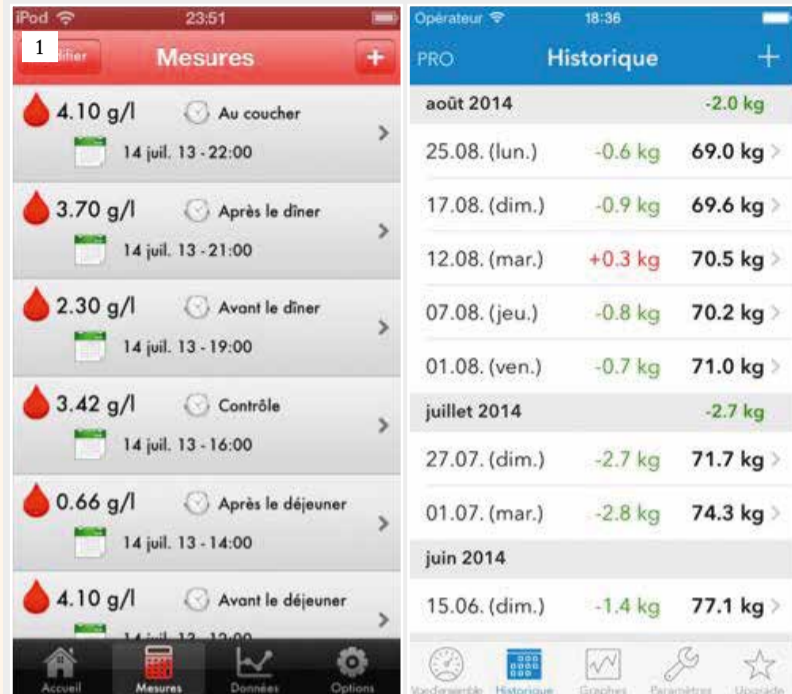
iPod 23:51

1 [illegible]difier Mesures +

4.10 g/l Au coucher
14 juil. 13 - 22:00

3.70 g/l Après le dîner
14 juil. 13 - 21:00

2.30 g/l Avant le dîner
14 juil. 13 - 19:00

3.42 g/l Contrôle
14 juil. 13 - 16:00

0.66 g/l Après le déjeuner
14 juil. 13 - 14:00

4.10 g/l Avant le déjeuner
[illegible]

Accueil Mesures Données Options

Opérateur 18:36

PRO Historique +

| août 2014 | -2.0 kg | |
|---|---|---|
| 25.08. (lun.) | -0.6 kg | 69.0 kg |
| 17.08. (dim.) | -0.9 kg | 69.6 kg |
| 12.08. (mar.) | +0.3 kg | 70.5 kg |
| 07.08. (jeu.) | -0.8 kg | 70.2 kg |
| 01.08. (ven.) | -0.7 kg | 71.0 kg |
| juillet 2014 | -2.7 kg | |
| 27.07. (dim.) | -2.7 kg | 71.7 kg |
| 01.07. (mar.) | -2.8 kg | 74.3 kg |
| juin 2014 | | |
| 15.06. (dim.) | -1.4 kg | 77.1 kg |

Vue d'ensemble Historique Graphes Paramètres Upgrade